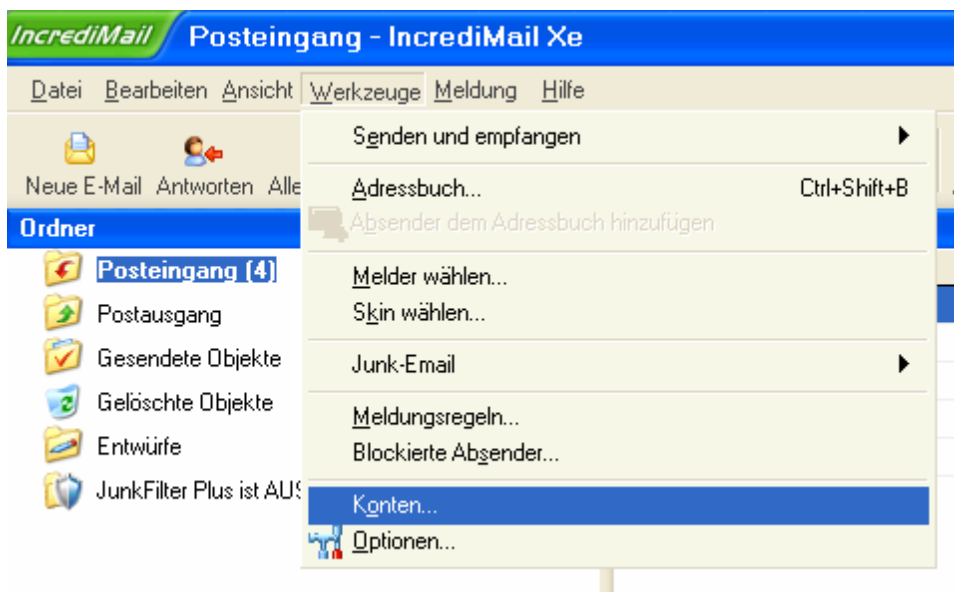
IncrediMail Posteingang - IncrediMail Xe

Datei Bearbeiten Ansicht Werkzeuge Meldung Hilfe

Neue E-Mail Antworten Alle

Ordner

Posteingang (4)
Postausgang
Gesendete Objekte
Gelöschte Objekte
Entwürfe
JunkFilter Plus ist AUS

Senden und empfangen
Adressbuch... Ctrl+Shift+B
Absender dem Adressbuch hinzufügen
Melder wählen...
Skin wählen...
Junk-Email
Meldungsregeln...
Blockierte Absender...
Konten...
Optionen...